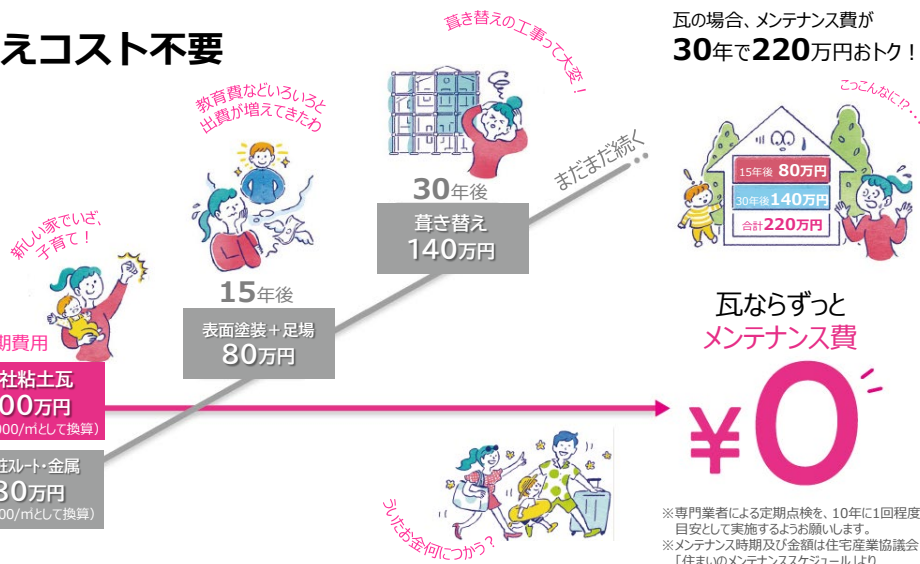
えコスト不要

瓦の場合、メンテナンス費が
30年で220万円おトク！

葺き替えの工事って大変！

教育費などいろいろと
出費が増えてきたわ

こっこんなに!?…

15年後 80万円
30年後 140万円
合計 220万円

まだまだ続く

30年後
葺き替え
140万円

新しい家でいざ、子育て！

15年後
表面塗装＋足場
80万円

瓦ならずっと
メンテナンス費
¥0

期費用
社粘土瓦
00万円
000/㎡として換算）

社スレート・金属
30万円
00/㎡として換算）

浮いたお金何につかう？

※専門業者による定期点検を、10年に1回程度
目安として実施するようお願いします。
※メンテナンス時期及び金額は住宅産業協議会
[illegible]